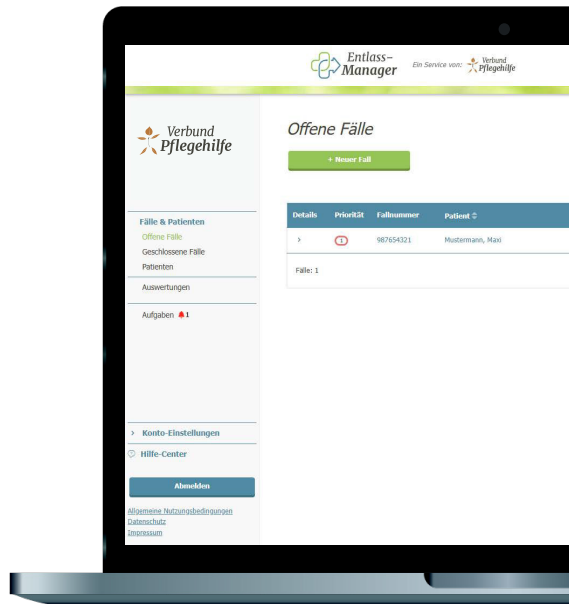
Entlass-Manager Ein Service von: Verbund Pflegehilfe

Verbund Pflegehilfe

Fälle & Patienten
Offene Fälle
Geschlossene Fälle
Patienten
Auswertungen
Aufgaben 1

› Konto-Einstellungen
Hilfe-Center

Abmelden

Allgemeine Nutzungsbedingungen
Datenschutz
Impressum

Offene Fälle

+ Neuer Fall

| Details | Priorität | Fallnummer | Patient ⇕ |
|---|---|---|---|
| › | 1 | 987654321 | Mustermann, Maxi |

Fälle: 1